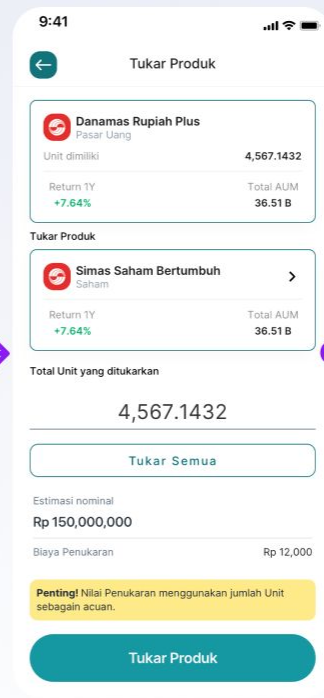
9:41

Tukar Produk

Danamas Rupiah Plus
Pasar Uang

Unit dimiliki 4,567.1432

Return 1Y
+7.64%

Total AUM
36.51 B

Tukar Produk

Simas Saham Bertumbuh
Saham

Return 1Y
+7.64%

Total AUM
36.51 B

Total Unit yang ditukarkan

4,567.1432

Tukar Semua

Estimasi nominal
Rp 150,000,000

Biaya Penukaran Rp 12,000

Penting! Nilai Penukaran menggunakan jumlah Unit sebagain acuan.

Tukar Produk